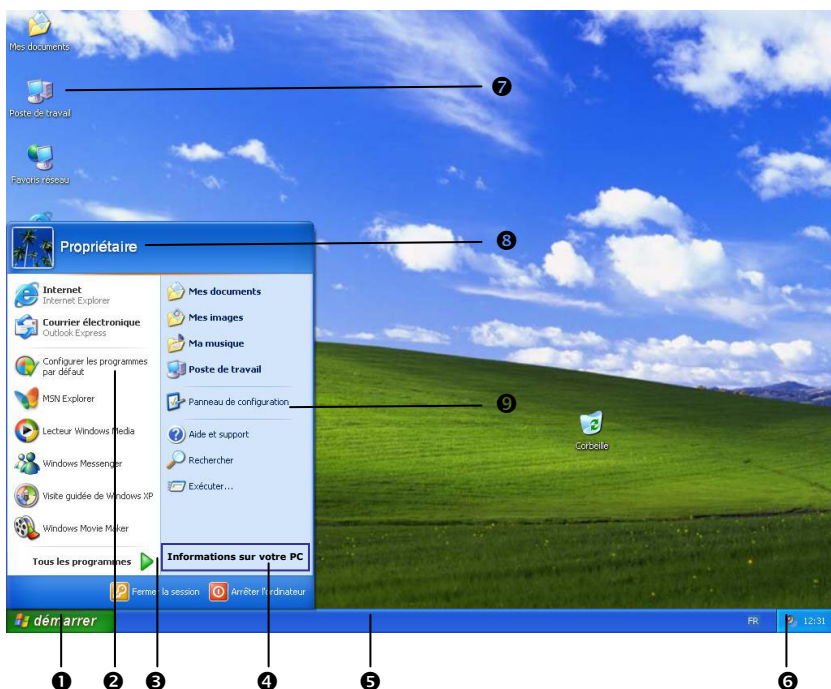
Mes documents

Poste de travail

Favoris réseau

❼

Propriétaire

❽

Internet
Internet Explorer

Courrier électronique
Outlook Express

Configurer les programmes par défaut

MSN Explorer

Lecteur Windows Media

Windows Messenger

Visite guidée de Windows XP

Windows Movie Maker

Tous les programmes

Mes documents

Mes images

Ma musique

Poste de travail

Panneau de configuration

❾

Aide et support

Rechercher

Exécuter...

Informations sur votre PC

Corbeille

Fermer la session

Arrêter l'ordinateur

démarrer

FR

12:31

❶ ❷ ❸ ❹ ❺ ❻